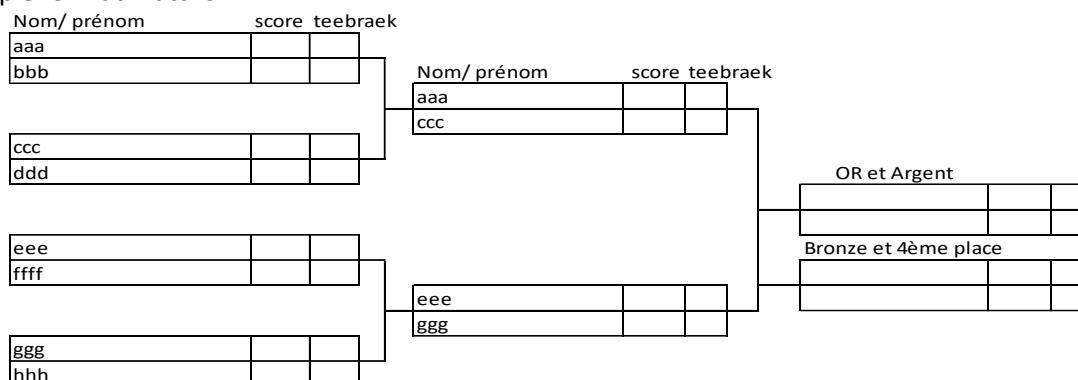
Nom/ prénom score teebraek

| | | |
|---|---|---|
| aaa | | |
| bbb | | |

| | | |
|---|---|---|
| ccc | | |
| ddd | | |

| | | |
|---|---|---|
| eee | | |
| ffff | | |

| | | |
|---|---|---|
| ggg | | |
| hhh | | |

Nom/ prénom score teebraek

| | | |
|---|---|---|
| aaa | | |
| ccc | | |

| | | |
|---|---|---|
| eee | | |
| ggg | | |

OR et Argent

| | | |
|---|---|---|
| | | |
| | | |

Bronze et 4ème place

| | | |
|---|---|---|
| | | |
| | | |